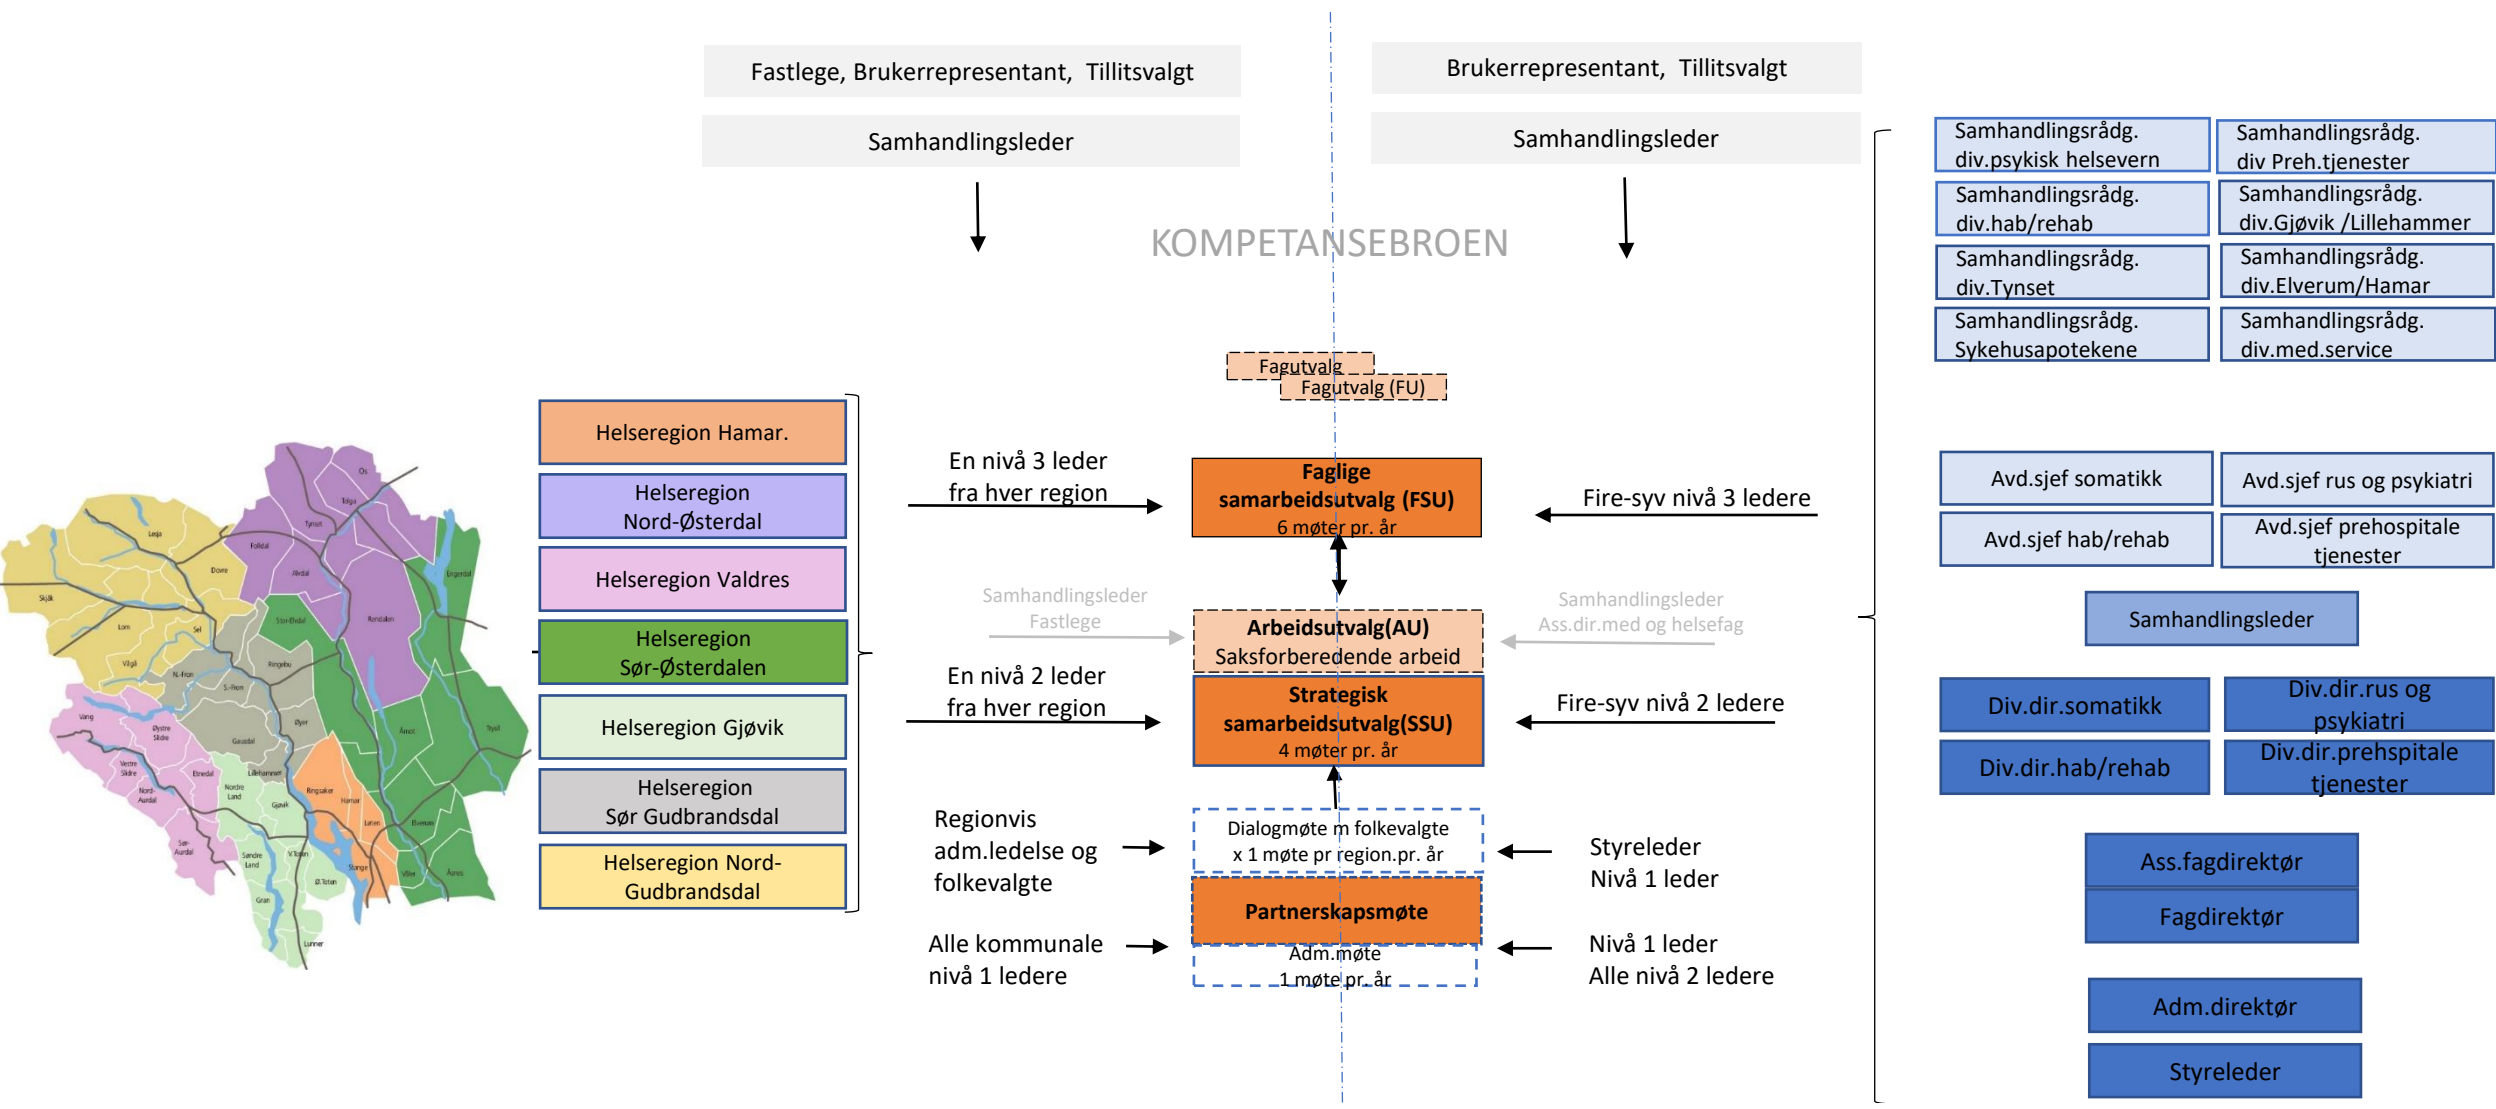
Fastlege, Brukerrepresentant, Tillitsvalgt

Samhandlingsleder

Brukerrepresentant, Tillitsvalgt

Samhandlingsleder

KOMPETANSEBROEN

Samhandlingsrådg. div.psykisk helsevern

Samhandlingsrådg. div Preh.tjenester

Samhandlingsrådg. div.hab/rehab

Samhandlingsrådg. div.Gjøvik /Lillehammer

Samhandlingsrådg. div.Tynset

Samhandlingsrådg. div.Elverum/Hamar

Samhandlingsrådg. Sykehusapotekene

Samhandlingsrådg. div.med.service

Fagutvalg

Fagutvalg (FU)

Helseregion Hamar.

Helseregion Nord-Østerdal

Helseregion Valdres

Helseregion Sør-Østerdalen

Helseregion Gjøvik

Helseregion Sør Gudbrandsdal

Helseregion Nord-Gudbrandsdal

En nivå 3 leder fra hver region

Faglige samarbeidsutvalg (FSU)
6 møter pr. år

Fire-syv nivå 3 ledere

Avd.sjef somatikk

Avd.sjef rus og psykiatri

Avd.sjef hab/rehab

Avd.sjef prehospitale tjenester

Samhandlingsleder
Fastlege

Arbeidsutvalg(AU)
Saksforberedende arbeid

Samhandlingsleder
Ass.dir.med og helsefag

Samhandlingsleder

En nivå 2 leder fra hver region

Strategisk samarbeidsutvalg(SSU)
4 møter pr. år

Fire-syv nivå 2 ledere

Div.dir.somatikk

Div.dir.rus og psykiatri

Div.dir.hab/rehab

Div.dir.prehspitale tjenester

Regionvis adm.ledelse og folkevalgte

Dialogmøte m folkevalgte
x 1 møte pr region.pr. år

Styreleder
Nivå 1 leder

Ass.fagdirektør

Fagdirektør

Partnerskapsmøte

Adm.møte
1 møte pr. år

Alle kommunale nivå 1 ledere

Nivå 1 leder
Alle nivå 2 ledere

Adm.direktør

Styreleder